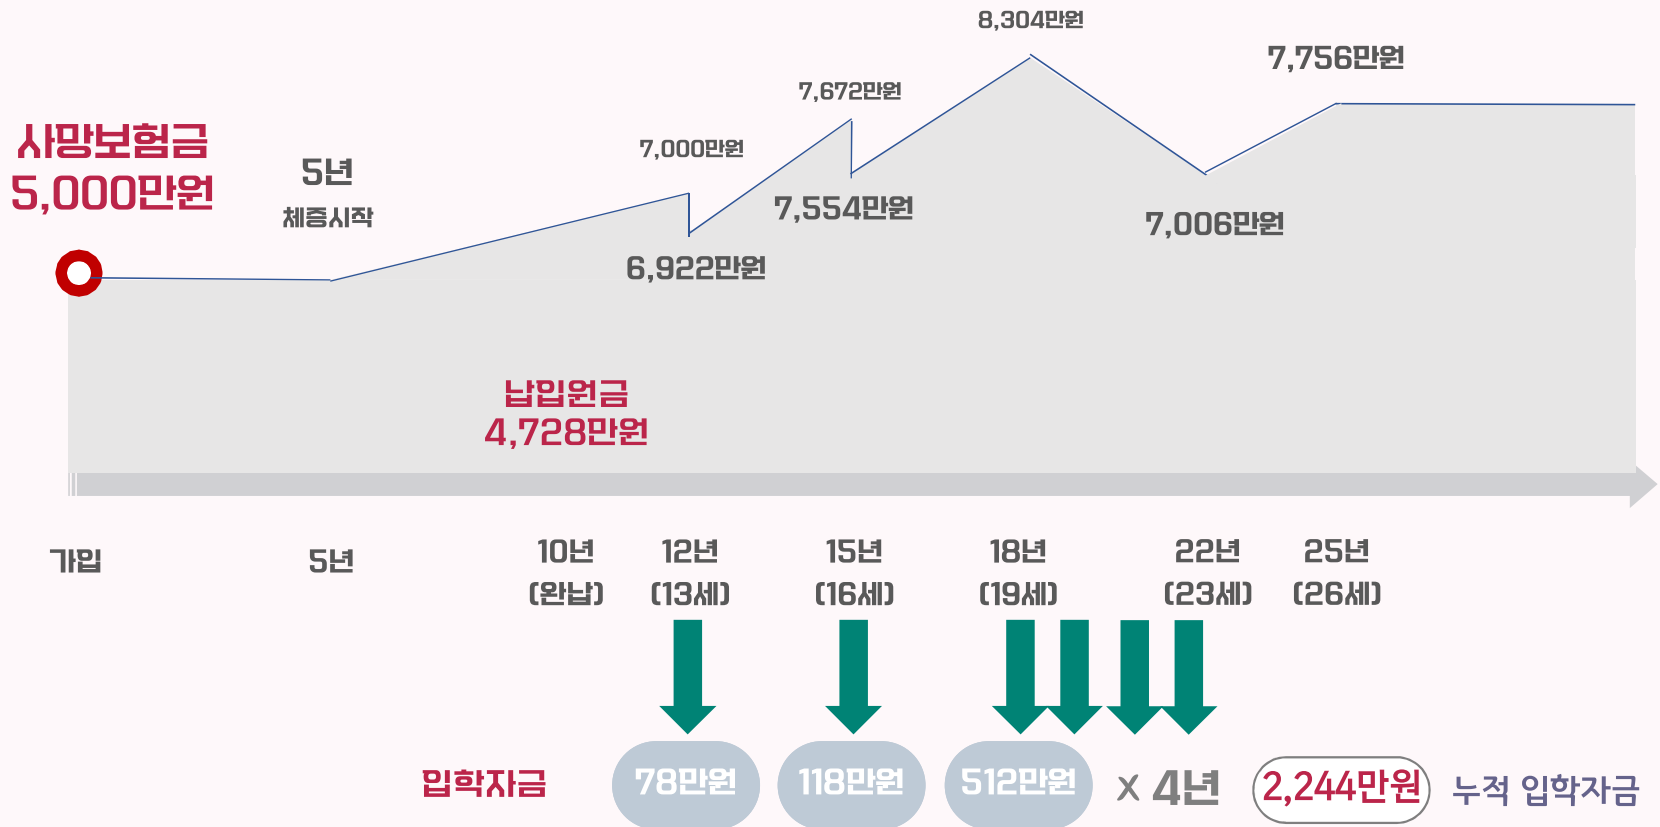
사망보험금
5,000만원

5년
체증시작

7,000만원

6,922만원

7,672만원

7,554만원

8,304만원

7,006만원

7,756만원

납입원금
4,728만원

가입

5년

10년
(완납)

12년
(13세)

15년
(16세)

18년
(19세)

22년
(23세)

25년
(26세)

입학자금

78만원

118만원

512만원

x 4년

2,244만원

누적 입학자금